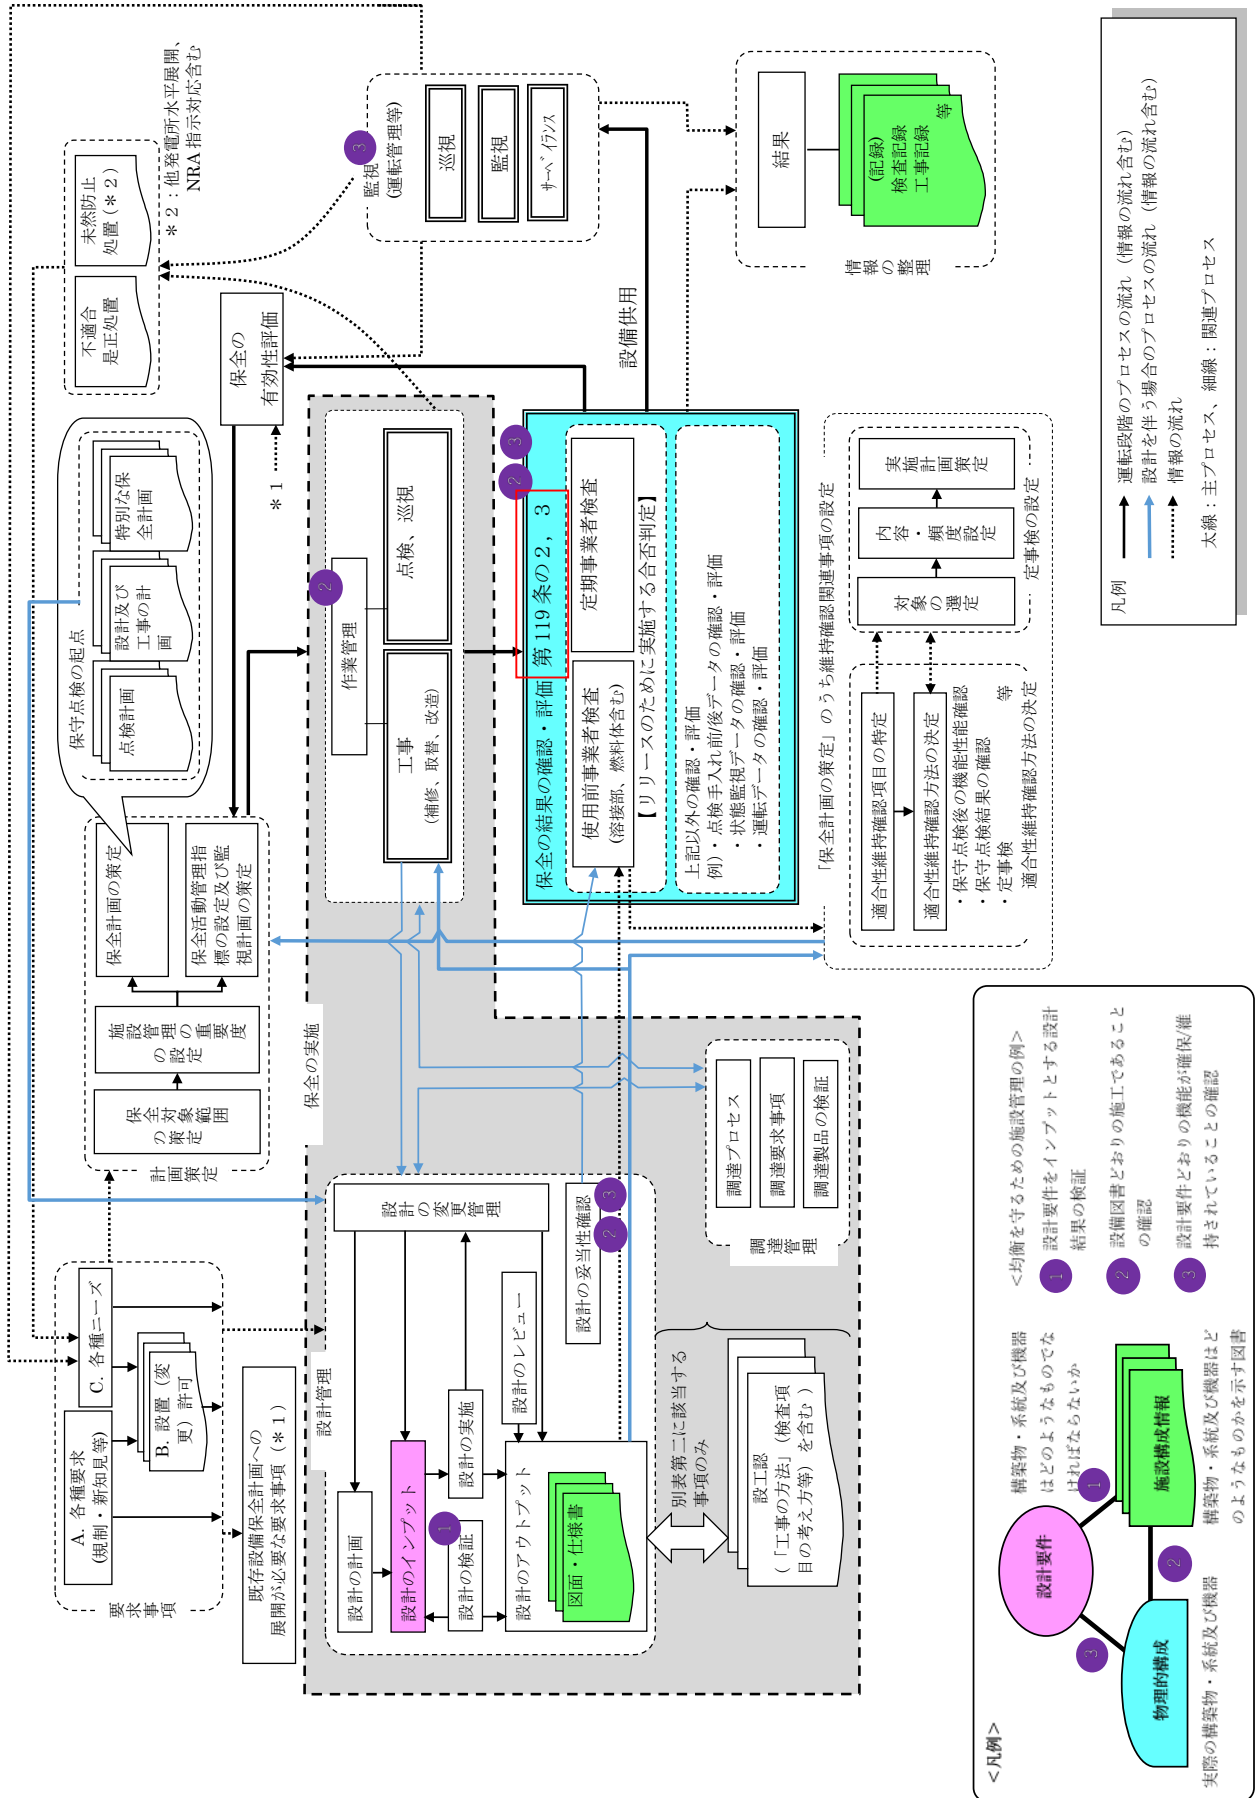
要求事項

A. 各種要求（規制・新知見等）

B. 設置（変更）許可

C. 各種ニーズ

既存設備保全計画への展開が必要な要求事項（＊1）

計画策定

保全対象範囲の策定

施設管理の重要度の設定

保全計画の策定

保全活動管理指標の設定及び監視計画の策定

保守点検の起点

点検計画

設計及び工事の計画

特別な保全計画

不適合是正処置

未然防止処置（＊2）

＊2：他発電所水平展開、NRA指示対応含む

保全の有効性評価

＊1

監視（運転管理等）

巡視

監視

サーベイランス

結果

（記録）検査記録 工事記録 等

情報の整理

設備供用

保全の実施

作業管理

点検、巡視

工事（補修、取替、改造）

保全の結果の確認・評価 第119条の2，3

定期事業者検査

使用前事業者検査（溶接部、燃料体含む）

【リリースのために実施する合否判定】

上記以外の確認・評価
例）・点検手入れ前/後データの確認・評価
・状態監視データの確認・評価
・運転データの確認・評価

「保全計画の策定」のうち維持確認関連事項の設定

適合性維持確認項目の特定

適合性維持確認方法の決定
・保守点検後の機能性能確認
・保守点検結果の確認
・定事検 等
適合性維持確認方法の決定

対象の選定

内容・頻度設定

実施計画策定

定事検の設定

凡例
運転段階のプロセスの流れ（情報の流れ含む）
設計を伴う場合のプロセスの流れ（情報の流れ含む）
情報の流れ
太線：主プロセス、細線：関連プロセス

設計管理

設計の計画

設計のインプット

設計の検証

設計の実施

設計のアウトプット

図面・仕様書

設計のレビュー

設計の妥当性確認

設計の変更管理

調達管理

調達プロセス

調達要求事項

調達製品の検証

別表第二に該当する事項のみ

設工認（「工事の方法」（検査項目の考え方等）を含む）

<均衡を守るための施設管理の例>
1 設計要件をインプットとする設計結果の検証
2 設備図書どおりの施工であることの確認
3 設計要件どおりの機能が確保/維持されていることの確認

<凡例>
構築物・系統及び機器はどのようなものでなければならないか
設計要件
施設構成情報
構築物・系統及び機器はどのようなものかを示す図書
物理的構成
実際の構築物・系統及び機器